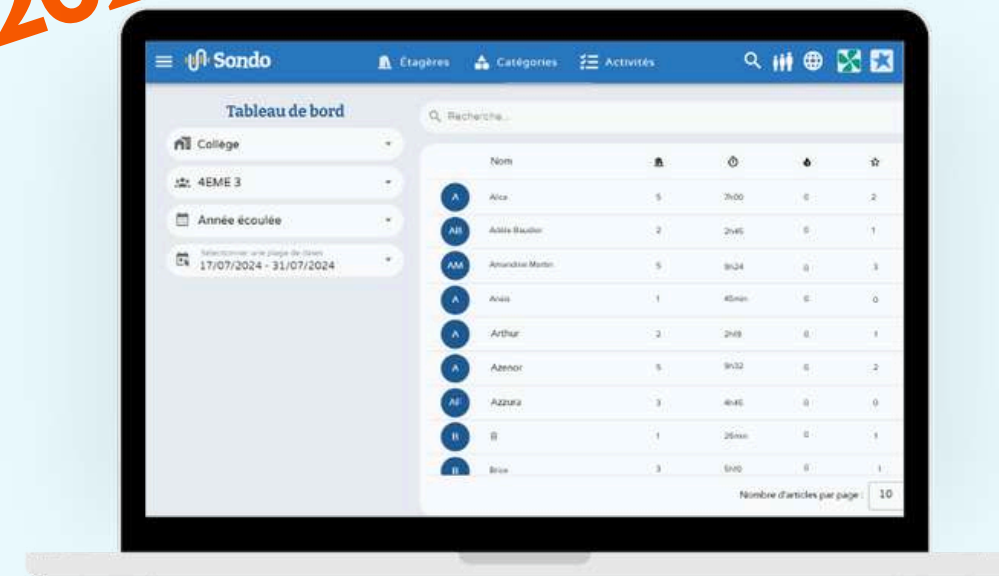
Sondo

Étagères Catégories Activités

Tableau de bord

Collège

4EME 3

Année écoulée

Sélectionner une plage de dates
17/07/2024 - 31/07/2024

Recherche...

| | Nom | | | | |
|---|---|---|---|---|---|
| A | Alice | 5 | 7h00 | 0 | 2 |
| AB | Adèle Baudier | 2 | 2h45 | 0 | 1 |
| AM | Amandine Martin | 5 | 9h24 | 0 | 3 |
| A | Anaïs | 1 | 45min | 0 | 0 |
| A | Arthur | 2 | 2h19 | 0 | 1 |
| A | Azenor | 5 | 9h32 | 0 | 2 |
| AF | Azzura | 3 | 4h45 | 0 | 0 |
| B | B | 1 | 26min | 0 | 1 |
| B | Brice | 3 | 5h10 | 0 | 1 |

Nombre d'articles par page : 10